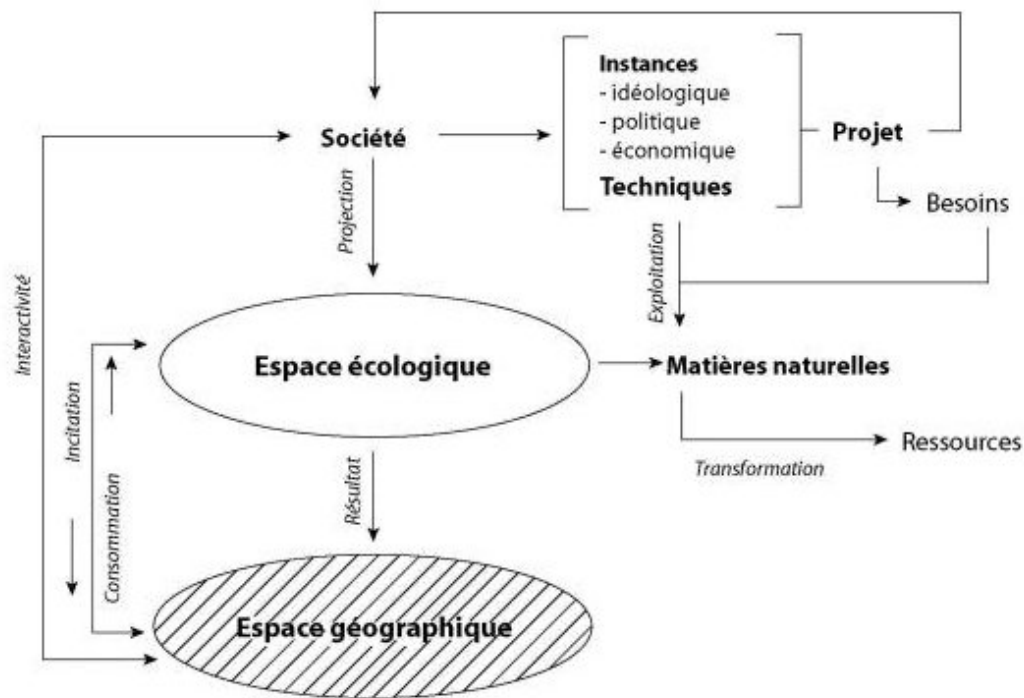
Société

Instances
- idéologique
- politique
- économique
Techniques

Projet

Besoins

Interactivité

Projection

Exploitation

Espace écologique

Matières naturelles

Ressources

Transformation

Incitation

Consommation

Résultat

Espace géographique